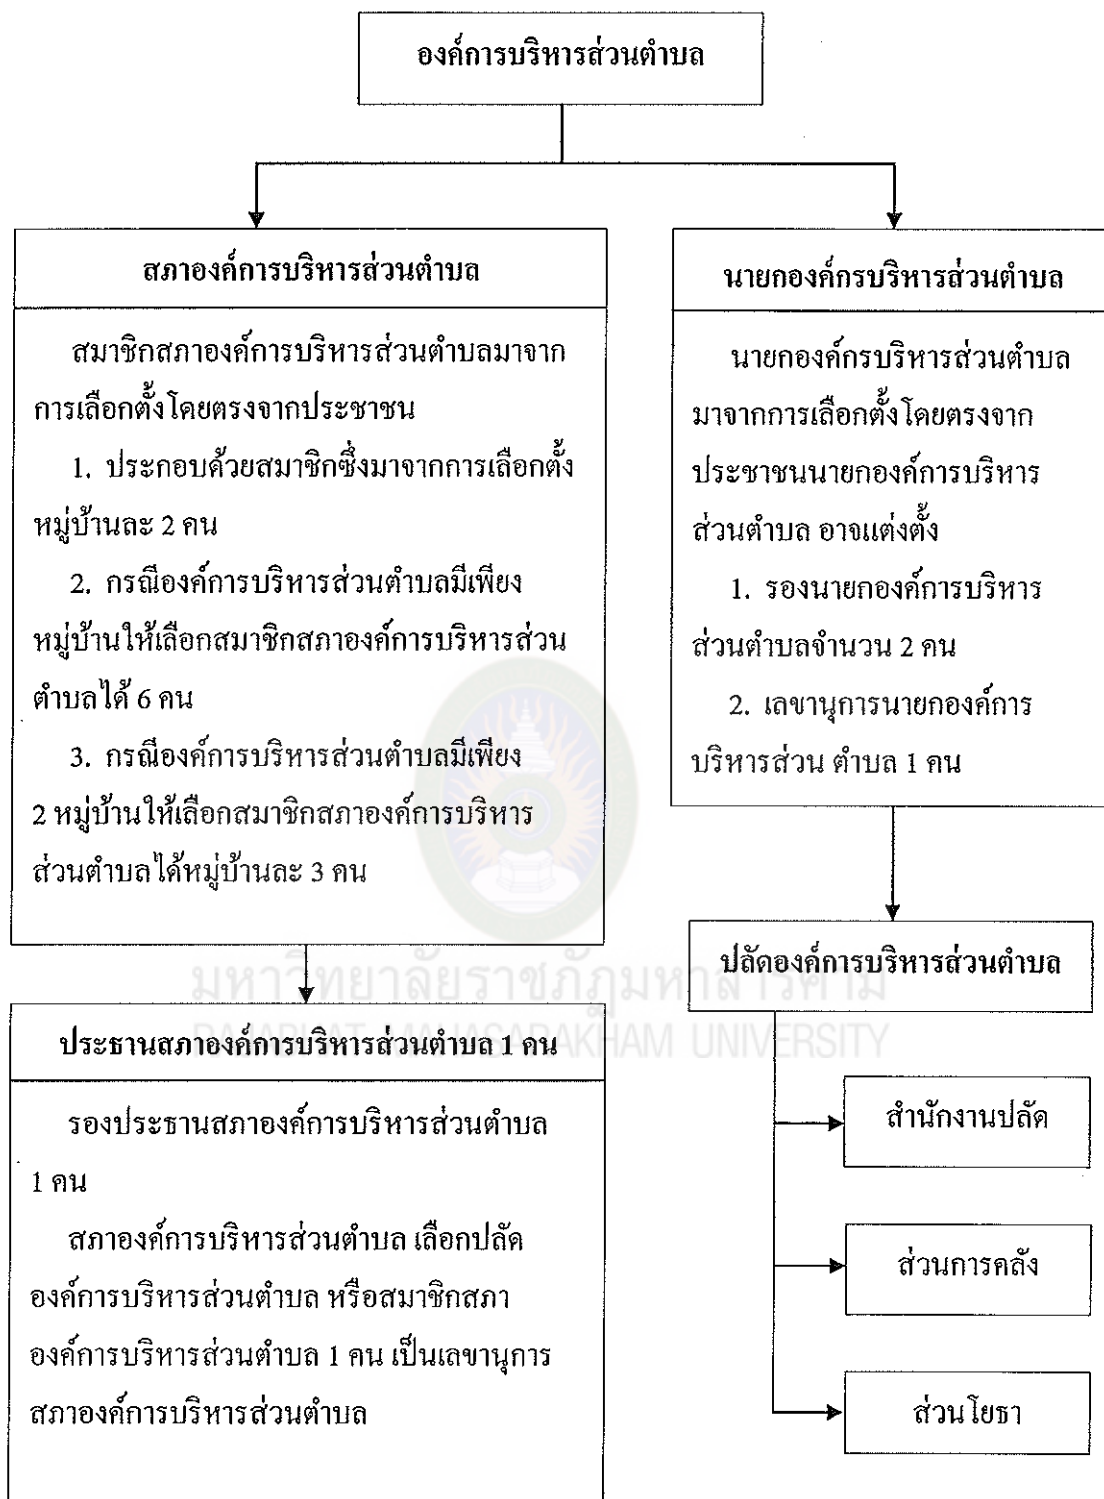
องค์การบริหารส่วนตำบล

สภาองค์การบริหารส่วนตำบล

สมาชิกสภาองค์การบริหารส่วนตำบลมาจากการเลือกตั้งโดยตรงจากประชาชน

1. ประกอบด้วยสมาชิกซึ่งมาจากการเลือกตั้งหมู่บ้านละ 2 คน

2. กรณีองค์การบริหารส่วนตำบลมีเพียงหมู่บ้านให้เลือกสมาชิกสภาองค์การบริหารส่วนตำบลได้ 6 คน

3. กรณีองค์การบริหารส่วนตำบลมีเพียง 2 หมู่บ้านให้เลือกสมาชิกสภาองค์การบริหารส่วนตำบลได้หมู่บ้านละ 3 คน

นายกองค์กรบริหารส่วนตำบล

นายกองค์กรบริหารส่วนตำบลมาจากการเลือกตั้งโดยตรงจากประชาชนนายกองค์การบริหารส่วนตำบล อาจแต่งตั้ง

1. รองนายกองค์การบริหารส่วนตำบลจำนวน 2 คน

2. เลขานุการนายกองค์การบริหารส่วน ตำบล 1 คน

ปลัดองค์การบริหารส่วนตำบล

มหาวิทยาลัยราชภัฏมหาสารคาม
RAJABHAT MAHASARAKHAM UNIVERSITY

ประธานสภาองค์การบริหารส่วนตำบล 1 คน

รองประธานสภาองค์การบริหารส่วนตำบล 1 คน

สภาองค์การบริหารส่วนตำบล เลือกปลัดองค์การบริหารส่วนตำบล หรือสมาชิกสภาองค์การบริหารส่วนตำบล 1 คน เป็นเลขานุการสภาองค์การบริหารส่วนตำบล

สำนักงานปลัด

ส่วนการคลัง

ส่วนโยธา